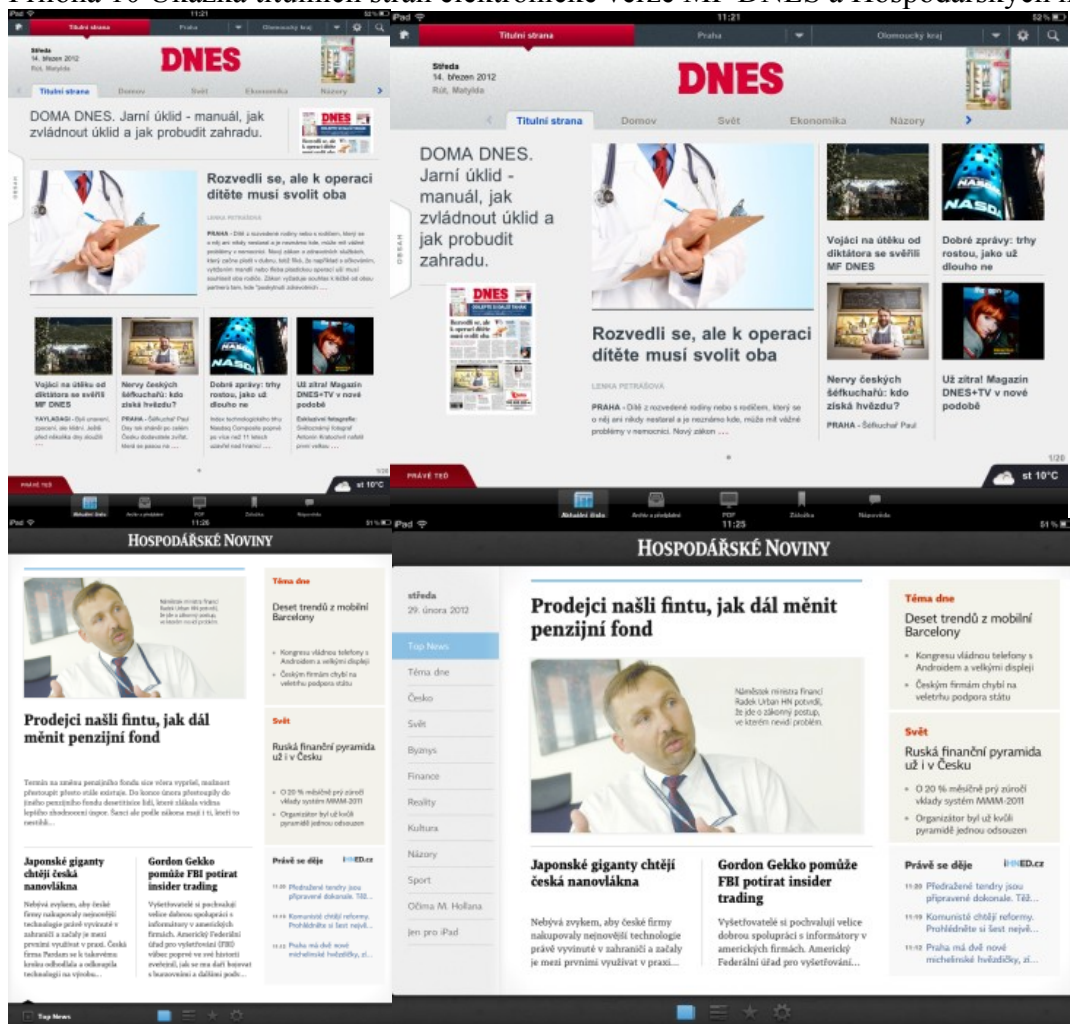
Příloha 10 Ukázka titulních stran elektronické verze MF DNES a Hospodářských n

iPad 11:21
Titulní strana Praha Olomoucký kraj
Středa
14. březen 2012
Růt, Matylda
DNES
Titulní strana Domov Svět Ekonomika Názory
DOMA DNES. Jarní úklid - manuál, jak zvládnout úklid a jak probudit zahradu.
Rozvedli se, ale k operaci dítěte musí svolit oba
LENKA PETRÁŠOVÁ
PRAHA - Dítě z rozvedené rodiny nebo s rodičem, který se o něj ani nikdy nestaral a je neznámo kde, může mít vážné problémy v nemocnici. Nový zákon ...
Vojáci na útěku od diktátora se svěřili MF DNES
Nervy českých šéfkuchařů: kdo získá hvězdu?
Dobré zprávy: trhy rostou, jako už dlouho ne
Už zítra! Magazín DNES+TV v nové podobě
PRÁVĚ TEĎ
st 10°C
Aktuální čísla Archiv a předplatné PDF Záložka Nápověda

iPad 11:21 52 %
Titulní strana Praha Olomoucký kraj
Středa
14. březen 2012
Růt, Matylda
DNES
Titulní strana Domov Svět Ekonomika Názory
DOMA DNES. Jarní úklid - manuál, jak zvládnout úklid a jak probudit zahradu.
Vojáci na útěku od diktátora se svěřili MF DNES
Dobré zprávy: trhy rostou, jako už dlouho ne
Rozvedli se, ale k operaci dítěte musí svolit oba
Nervy českých šéfkuchařů: kdo získá hvězdu?
Už zítra! Magazín DNES+TV v nové podobě
LENKA PETRÁŠOVÁ
PRAHA - Dítě z rozvedené rodiny nebo s rodičem, který se o něj ani nikdy nestaral a je neznámo kde, může mít vážné problémy v nemocnici. Nový zákon ...
PRAHA - Šéfkuchař Paul
1/20
PRÁVĚ TEĎ
st 10°C
Aktuální čísla Archiv a předplatné PDF Záložka Nápověda

iPad 11:26 51 %
HOSPODÁŘSKÉ NOVINY
Prodejci našli fintu, jak dál měnit penzijní fond
Téma dne
Deset trendů z mobilní Barcelony
Kongresu vládnou telefony s Androidem a velkými displeji
Českým firmám chybí na veletrhu podpora státu
Svět
Ruská finanční pyramida už i v Česku
O 20 % měsíčně prý zúročí vklady systém MMM-2011
Organizátor byl už kvůli pyramidě jednou odsouzen
Japonské giganty chtějí česká nanovlákna
Gordon Gekko pomůže FBI potírat insider trading
Právě se děje iHNED.cz
Top News

iPad 11:25 51 %
HOSPODÁŘSKÉ NOVINY
středa
29. února 2012
Top News
Téma dne
Česko
Svět
Byznys
Finance
Reality
Kultura
Názory
Sport
Očima M. Hollana
Jen pro iPad
Prodejci našli fintu, jak dál měnit penzijní fond
Náměstek ministra financí Radek Urban HN potvrdil, že jde o zákonný postup, ve kterém nevidí problém.
Japonské giganty chtějí česká nanovlákna
Nebývá zvykem, aby české firmy nakupovaly nejnovější technologie právě vyvinuté v zahraničí a začaly je mezi prvními využívat v praxi...
Gordon Gekko pomůže FBI potírat insider trading
Vyšetřovatelé si pochvalují velice dobrou spolupráci s informátory v amerických firmách. Americký Federální úřad pro vyšetřování...
Téma dne
Deset trendů z mobilní Barcelony
Kongresu vládnou telefony s Androidem a velkými displeji
Českým firmám chybí na veletrhu podpora státu
Svět
Ruská finanční pyramida už i v Česku
O 20 % měsíčně prý zúročí vklady systém MMM-2011
Organizátor byl už kvůli pyramidě jednou odsouzen
Právě se děje iHNED.cz
11:20 Předražené tendry jsou připravené dokonale. Též...
11:19 Komunisté chtějí reformy. Prohlédněte si šest nejvě...
11:12 Praha má dvě nové michelinské hvězdičky, zl...